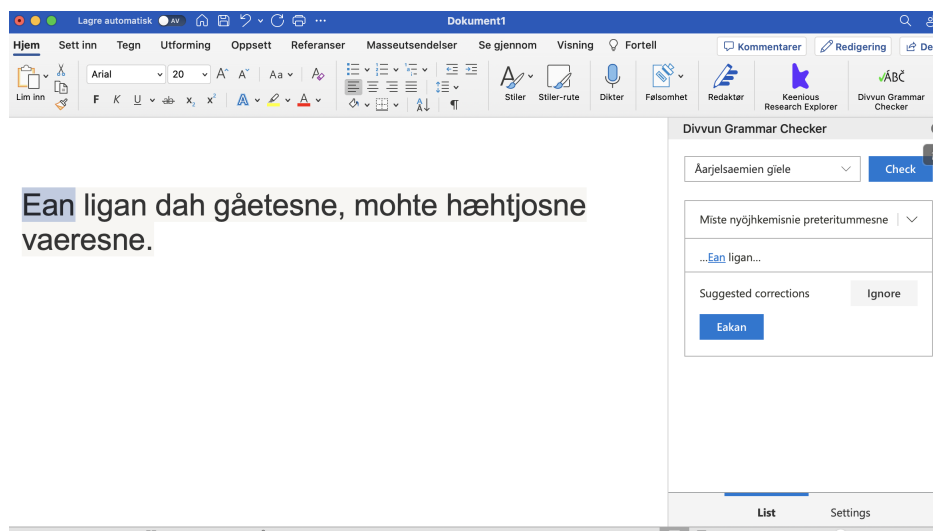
Lagre automatisk AV

Dokument1

Hjem Sett inn Tegn Utforming Oppsett Referanser Masseutsendelser Se gjennom Visning Fortell

Kommentarer Redigering De

Lim inn

Arial 20

Stiler Stiler-rute Dikter Følsomhet Redaktør Keenious Research Explorer Divvun Grammar Checker

Ean ligan dah gåetesne, mohte hæhtjosne vaeresne.

Divvun Grammar Checker

Åarjelsaemien gïele

Check

Miste nyöjhkemisnie preteritummesne

...Ean ligan...

Suggested corrections

Ignore

Eakan

List Settings